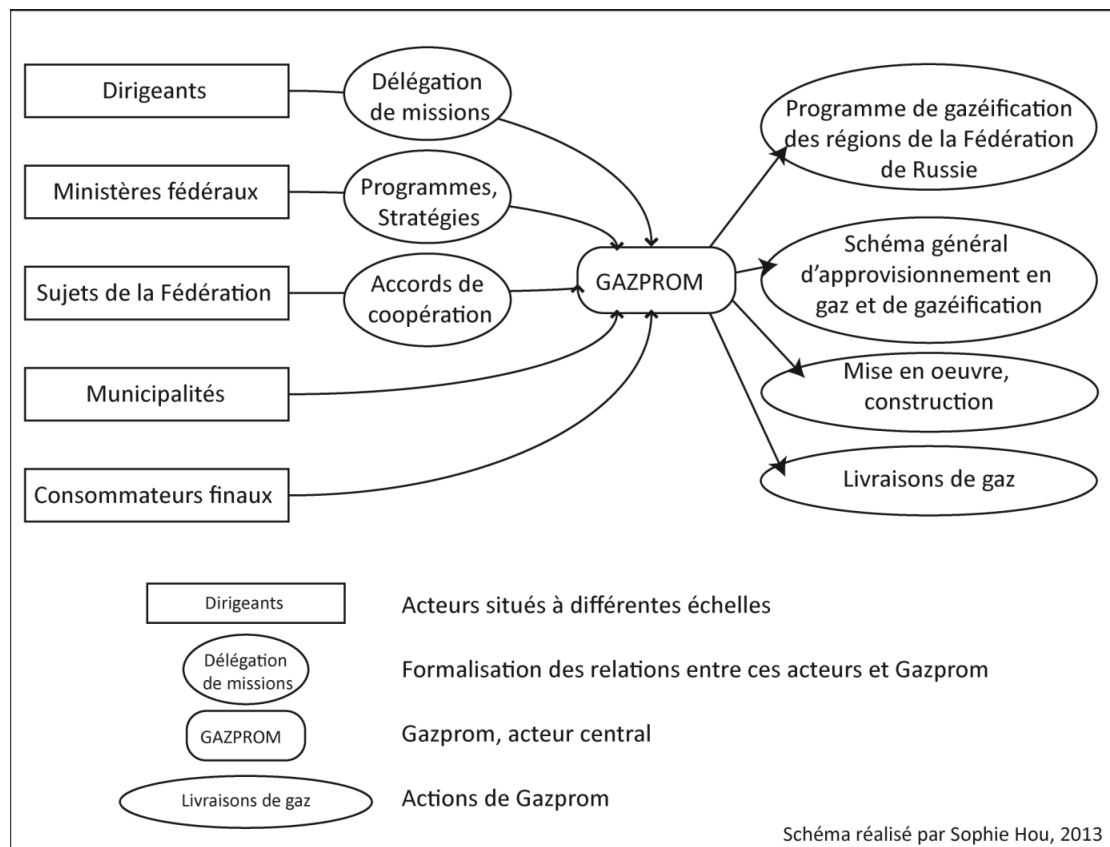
Dirigeants

Délégation de missions

Ministères fédéraux

Programmes, Stratégies

Sujets de la Fédération

Accords de coopération

Municipalités

Consommateurs finaux

GAZPROM

Programme de gazéification des régions de la Fédération de Russie

Schéma général d'approvisionnement en gaz et de gazéification

Mise en oeuvre, construction

Livraisons de gaz

Dirigeants — Acteurs situés à différentes échelles

Délégation de missions — Formalisation des relations entre ces acteurs et Gazprom

GAZPROM — Gazprom, acteur central

Livraisons de gaz — Actions de Gazprom

Schéma réalisé par Sophie Hou, 2013